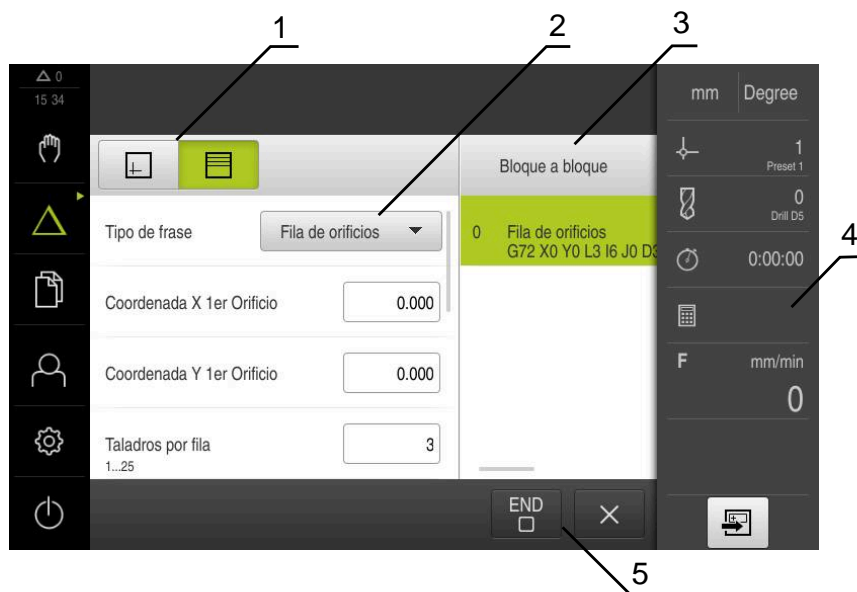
1
2
3
4
5

0
15 34

mm
Degree

Bloque a bloque

1
Preset 1

0
Drill D5

0:00:00

F
mm/min
0

Tipo de frase
Fila de orificios

0
Fila de orificios
G72 X0 Y0 L3 I6 J0 D3

Coordenada X 1er Orificio
0.000

Coordenada Y 1er Orificio
0.000

Taladros por fila
1...25
3

END